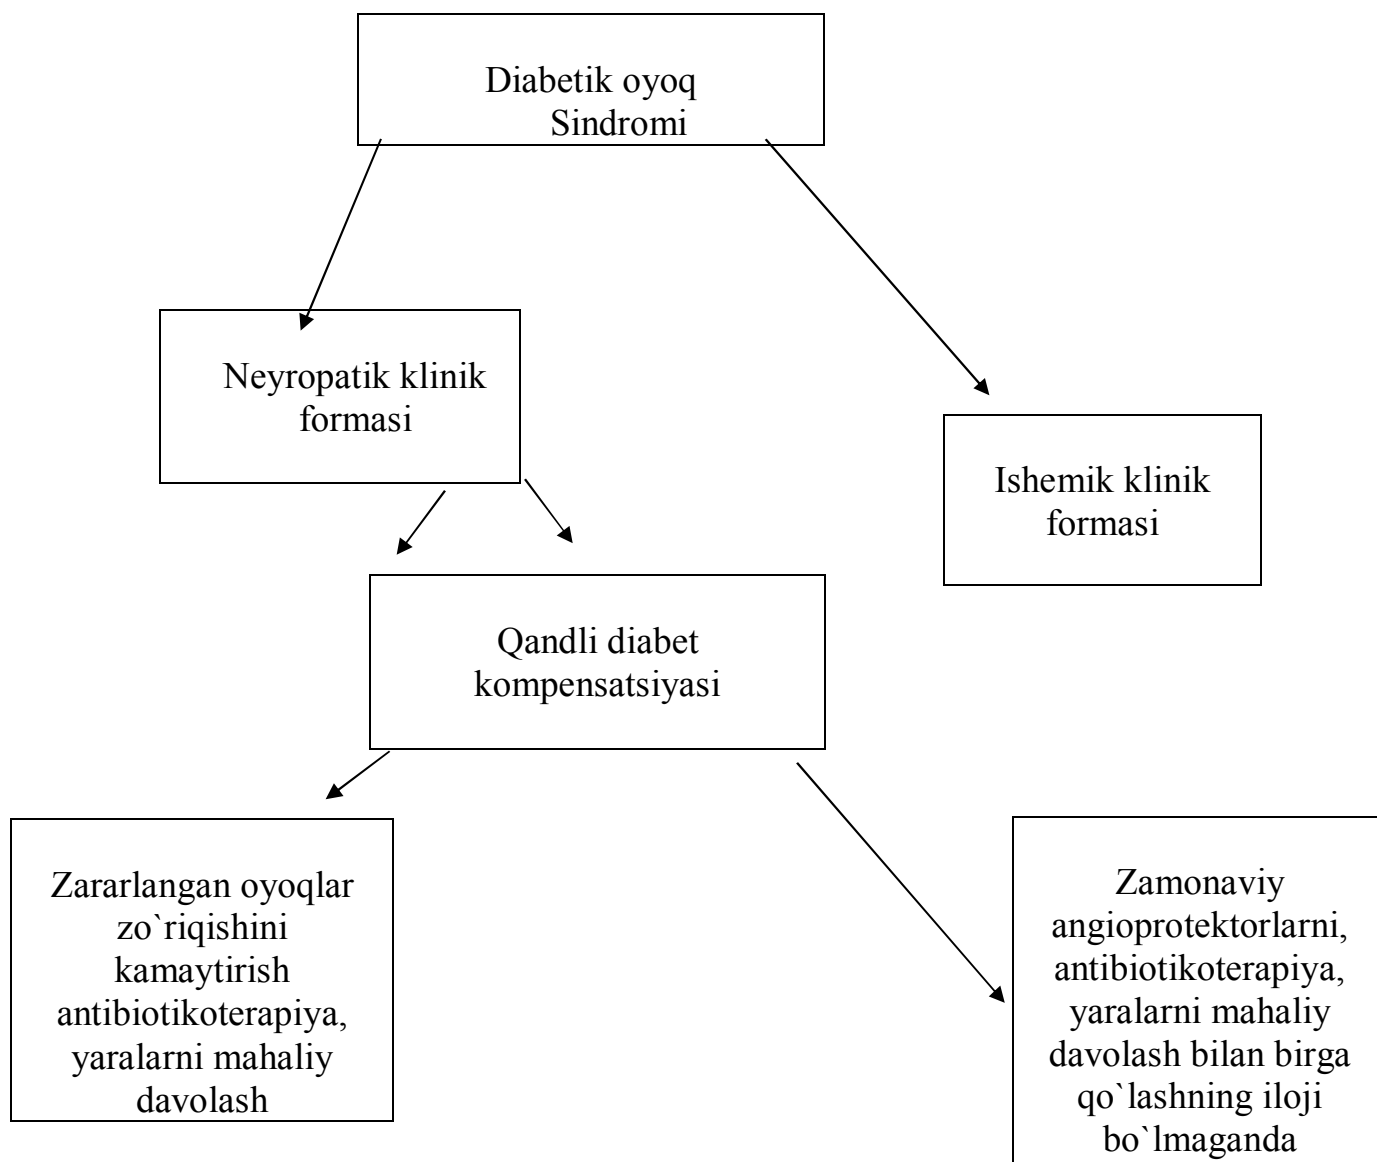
Diabetik oyoq
Sindromi

Neyropatik klinik
formasi

Ishemik klinik
formasi

Qandli diabet
kompensatsiyasi

Zararlangan oyoqlar
zo`riqishini
kamaytirish
antibiotikoterapiya,
yaralarni mahaliy
davolash

Zamonaviy
angioprotektorlarni,
antibiotikoterapiya,
yaralarni mahaliy
davolash bilan birga
qo`lashning iloji
bo`lmaganda